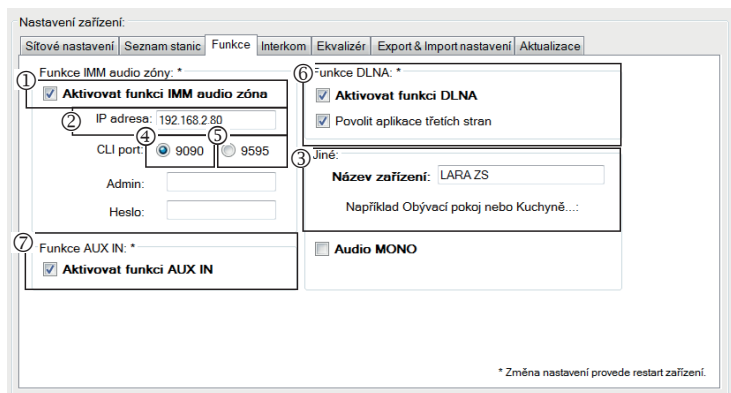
Nastavení zařízení:

Síťové nastavení | Seznam stanic | Funkce | Interkom | Ekvalizér | Export & Import nastavení | Aktualizace

① Funkce IMM audio zóny: *
Aktivovat funkci IMM audio zóna
② IP adresa: 192.168.2.80
CLI port: ④ 9090 ⑤ 9595
Admin:
Heslo:

⑥ Funkce DLNA: *
Aktivovat funkci DLNA
Povolit aplikace třetích stran

③ Jiné:
Název zařízení: LARA ZS
Například Obývací pokoj nebo Kuchyně...:

⑦ Funkce AUX IN: *
Aktivovat funkci AUX IN

Audio MONO

* Změna nastavení provede restart zařízení.